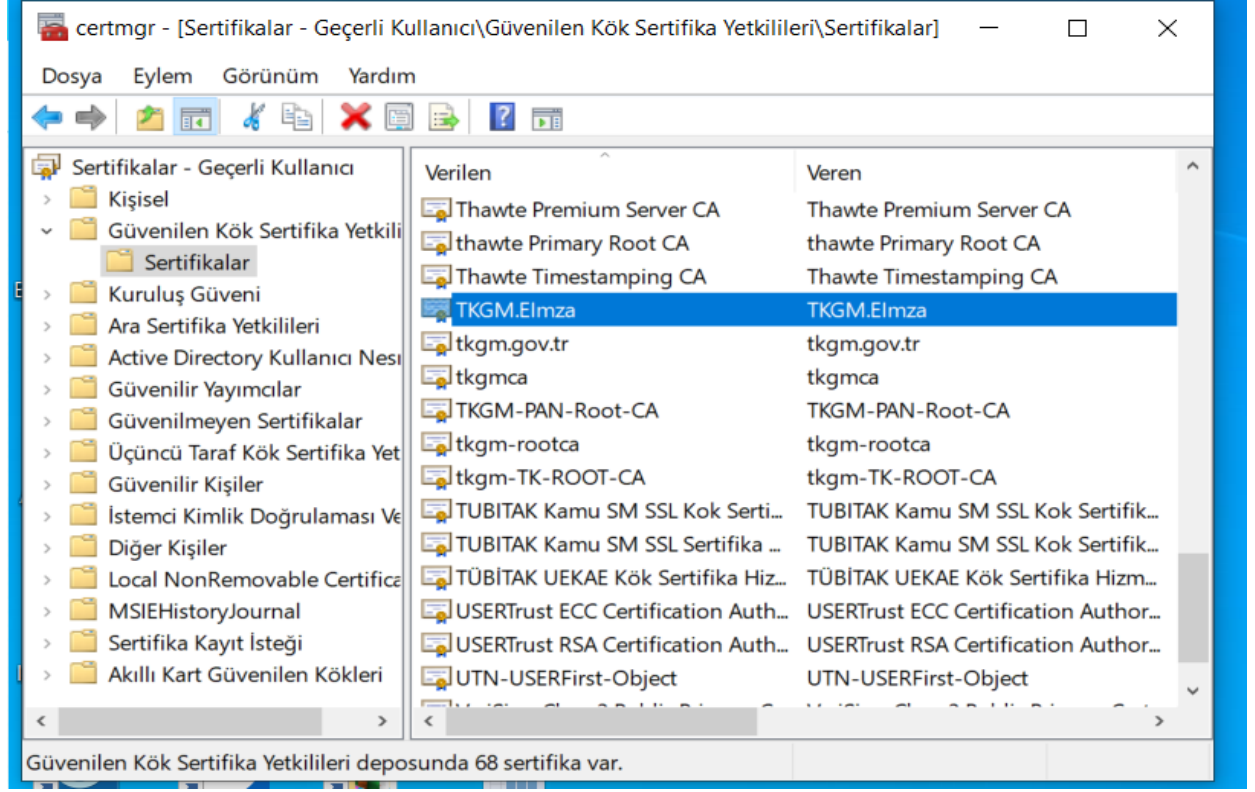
certmgr - [Sertifikalar - Geçerli Kullanıcı\Güvenilen Kök Sertifika Yetkilileri\Sertifikalar]

Dosya Eylem Görünüm Yardım

Sertifikalar - Geçerli Kullanıcı
Kişisel
Güvenilen Kök Sertifika Yetkili
Sertifikalar
Kuruluş Güveni
Ara Sertifika Yetkilileri
Active Directory Kullanıcı Nesı
Güvenilir Yayımcılar
Güvenilmeyen Sertifikalar
Üçüncü Taraf Kök Sertifika Yet
Güvenilir Kişiler
İstemci Kimlik Doğrulaması Ve
Diğer Kişiler
Local NonRemovable Certifica
MSIEHistoryJournal
Sertifika Kayıt İsteği
Akıllı Kart Güvenilen Kökleri

| Verilen | Veren |
|---|---|
| Thawte Premium Server CA | Thawte Premium Server CA |
| thawte Primary Root CA | thawte Primary Root CA |
| Thawte Timestamping CA | Thawte Timestamping CA |
| TKGM.EImza | TKGM.EImza |
| tkgm.gov.tr | tkgm.gov.tr |
| tkgmca | tkgmca |
| TKGM-PAN-Root-CA | TKGM-PAN-Root-CA |
| tkgm-rootca | tkgm-rootca |
| tkgm-TK-ROOT-CA | tkgm-TK-ROOT-CA |
| TUBITAK Kamu SM SSL Kok Serti... | TUBITAK Kamu SM SSL Kok Sertifik... |
| TUBITAK Kamu SM SSL Sertifika ... | TUBITAK Kamu SM SSL Kok Sertifik... |
| TÜBİTAK UEKAE Kök Sertifika Hiz... | TÜBİTAK UEKAE Kök Sertifika Hizm... |
| USERTrust ECC Certification Auth... | USERTrust ECC Certification Author... |
| USERTrust RSA Certification Auth... | USERTrust RSA Certification Author... |
| UTN-USERFirst-Object | UTN-USERFirst-Object |
| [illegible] | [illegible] |

Güvenilen Kök Sertifika Yetkilileri deposunda 68 sertifika var.